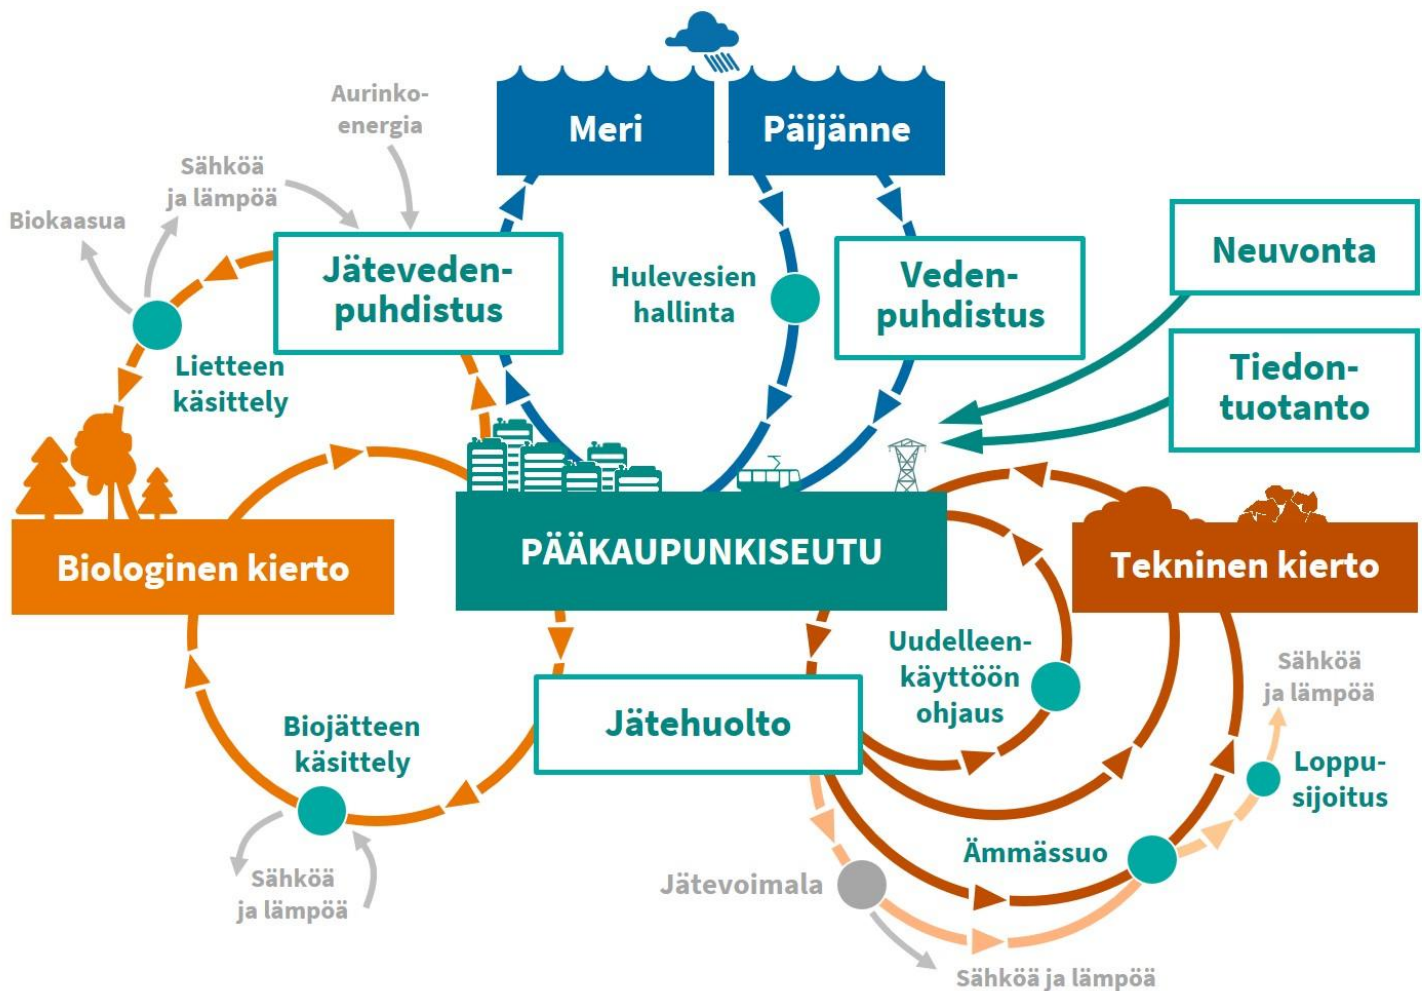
Aurinkoenergia

Sähköä ja lämpöä

Biokaasua

Meri

Päijänne

Jätevedenpuhdistus

Hulevesien hallinta

Vedenpuhdistus

Neuvonta

Tiedontuotanto

Lietteen käsittely

Biologinen kierto

PÄÄKAUPUNKISEUTU

Tekninen kierto

Uudelleenkäyttöön ohjaus

Sähköä ja lämpöä

Loppusijoitus

Jätehuolto

Biojätteen käsittely

Ämmässuo

Jätevoimala

Sähköä ja lämpöä

Sähköä ja lämpöä